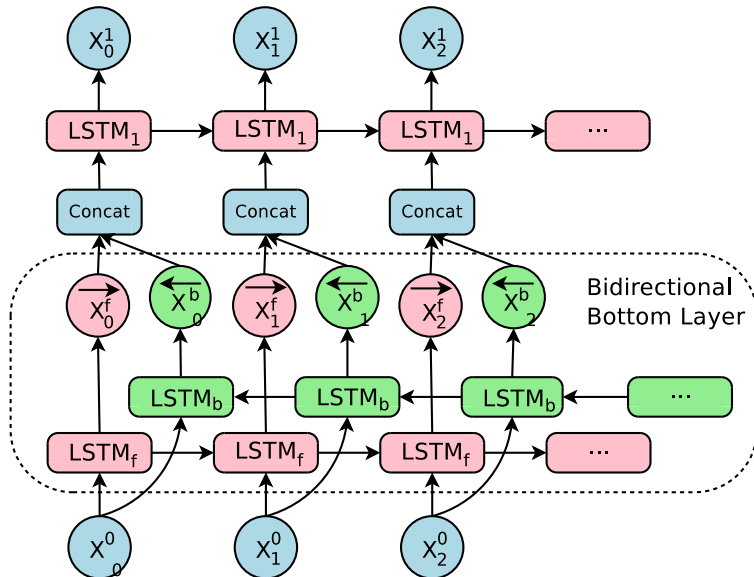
$X_0^1$ $X_1^1$ $X_2^1$

$LSTM_1$ $LSTM_1$ $LSTM_1$ ...

Concat Concat Concat

$\overrightarrow{X}_0^f$ $\overleftarrow{X}_0^b$ $\overrightarrow{X}_1^f$ $\overleftarrow{X}_1^b$ $\overrightarrow{X}_2^f$ $\overleftarrow{X}_2^b$

Bidirectional Bottom Layer

$LSTM_b$ $LSTM_b$ $LSTM_b$ ...

$LSTM_f$ $LSTM_f$ $LSTM_f$ ...

$X_0^0$ $X_1^0$ $X_2^0$